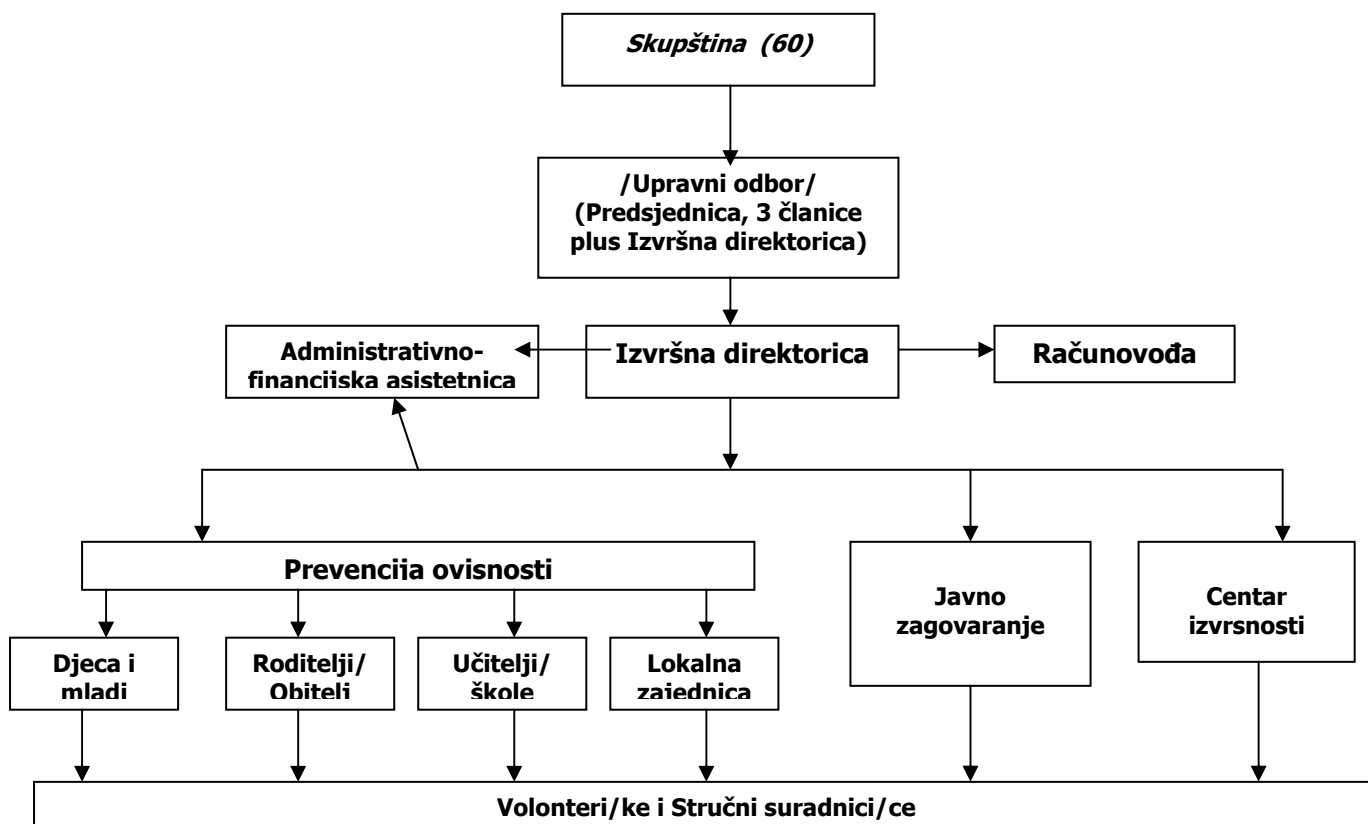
Skupština (60)

/Upravni odbor/ (Predsjednica, 3 članice plus Izvršna direktorica)

Administrativno-financijska asistetnica

Izvršna direktorica

Računovođa

Prevencija ovisnosti

Djeca i mladi

Roditelji/ Obitelj

Učitelji/ škole

Lokalna zajednica

Javno zagovaranje

Centar izvrsnosti

Volonteri/ke i Stručni suradnici/ce